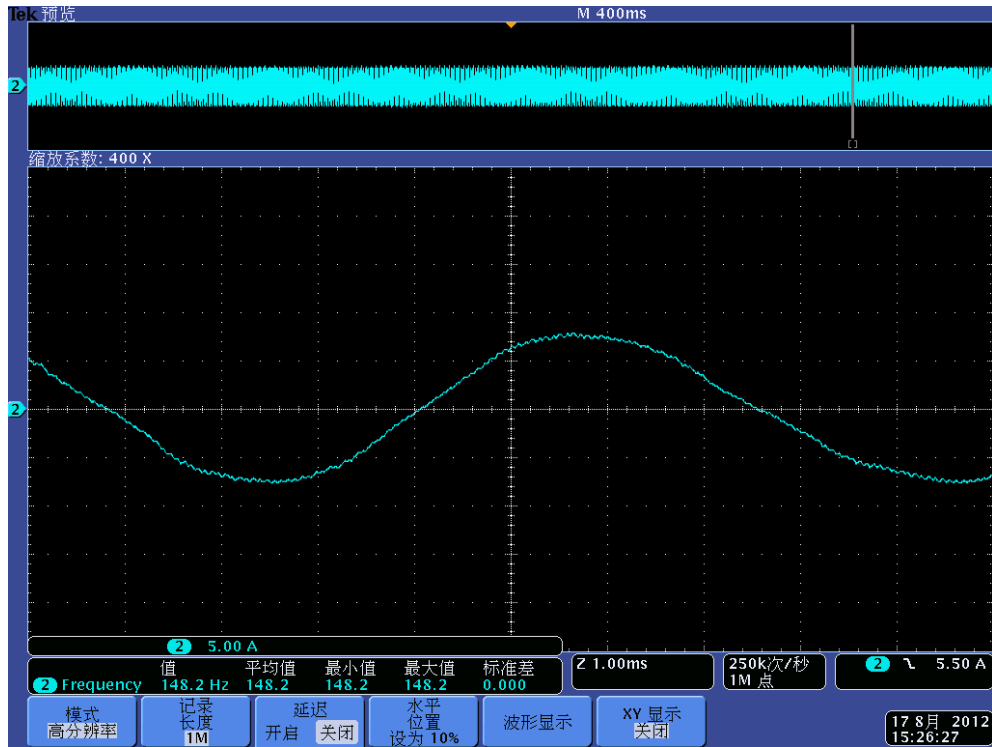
Tek 预览

M 400ms

2

缩放系数: 400 X

2

2 5.00 A

| | 值 | 平均值 | 最小值 | 最大值 | 标准差 |
|---|---|---|---|---|---|
| 2 Frequency | 148.2 Hz | 148.2 | 148.2 | 148.2 | 0.000 |

Z 1.00ms

250k次/秒
1M 点

2 ↘ 5.50 A

模式
高分辨率

记录
长度
1M

延迟
开启 关闭

水平
位置
设为 10%

波形显示

XY 显示
关闭

17 8月 2012
15:26:27